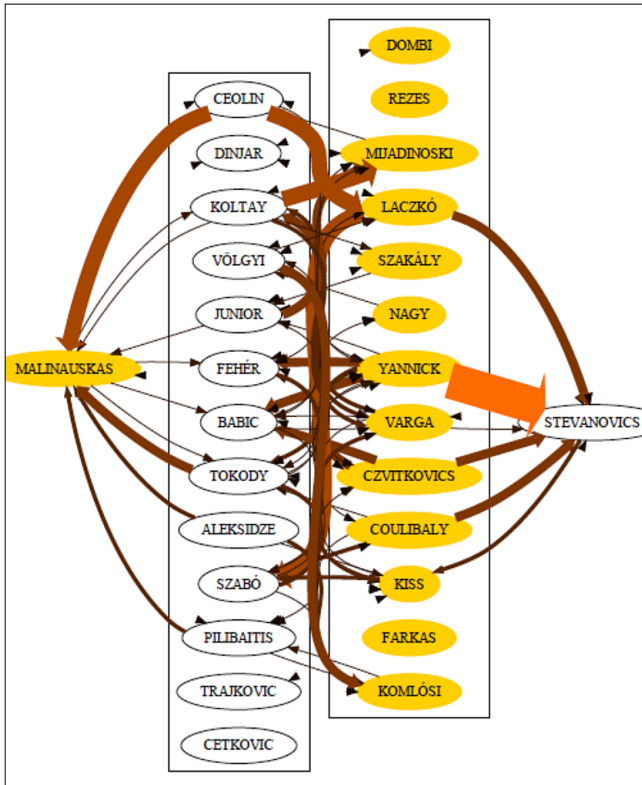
CEOLIN
DINJAR
KOLTAY
VÖLGYI
JUNIOR
FEHÉR
BABIC
TOKODY
ALEKSIDZE
SZABÓ
PILIBAITIS
TRAJKOVIC
CETKOVIC

DOMBI
REZES
MIJADINOSKI
LACZKÓ
SZAKÁLY
NAGY
YANNICK
VARGA
CZVITKOVICS
COULIBALY
KISS
FARKAS
KOMLÓSI

MALINAUSKAS
STEVANOVICS